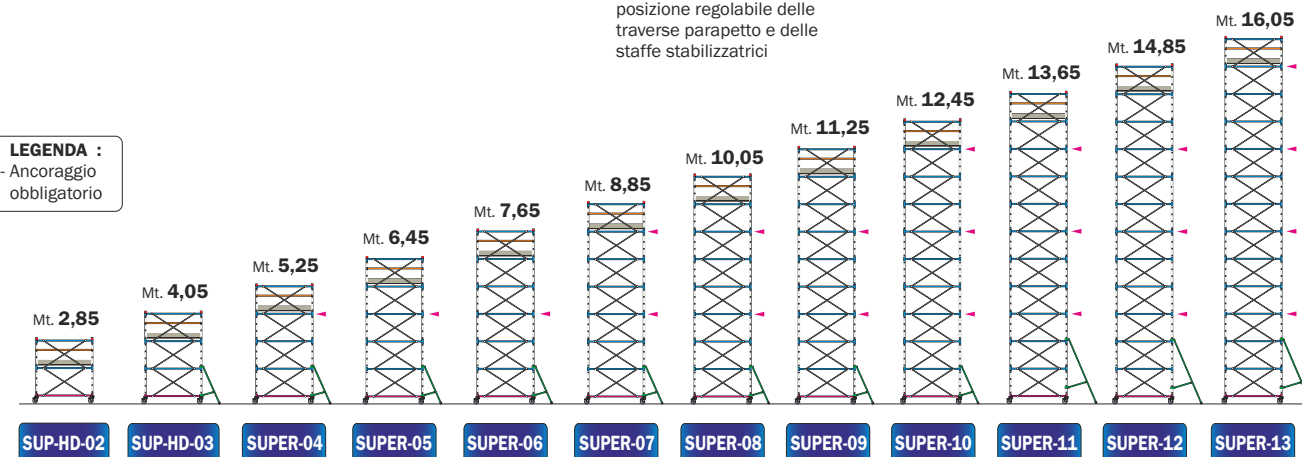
posizione regolabile delle traverse parapetto e delle staffe stabilizzatrici

LEGENDA :
- Ancoraggio obbligatorio

Mt. 2,85
Mt. 4,05
Mt. 5,25
Mt. 6,45
Mt. 7,65
Mt. 8,85
Mt. 10,05
Mt. 11,25
Mt. 12,45
Mt. 13,65
Mt. 14,85
Mt. 16,05

SUP-HD-02
SUP-HD-03
SUPER-04
SUPER-05
SUPER-06
SUPER-07
SUPER-08
SUPER-09
SUPER-10
SUPER-11
SUPER-12
SUPER-13